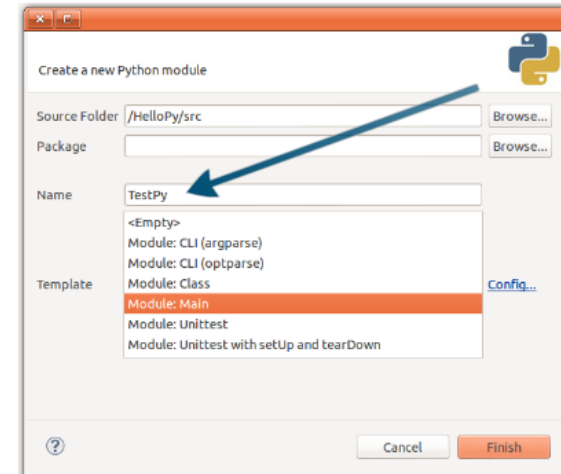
Create a new Python module

Source Folder /HelloPy/src Browse...

Package Browse...

Name TestPy

Template

<Empty>
Module: CLI (argparse)
Module: CLI (optparse)
Module: Class
Module: Main
Module: Unittest
Module: Unittest with setUp and tearDown

Config...

?

Cancel Finish